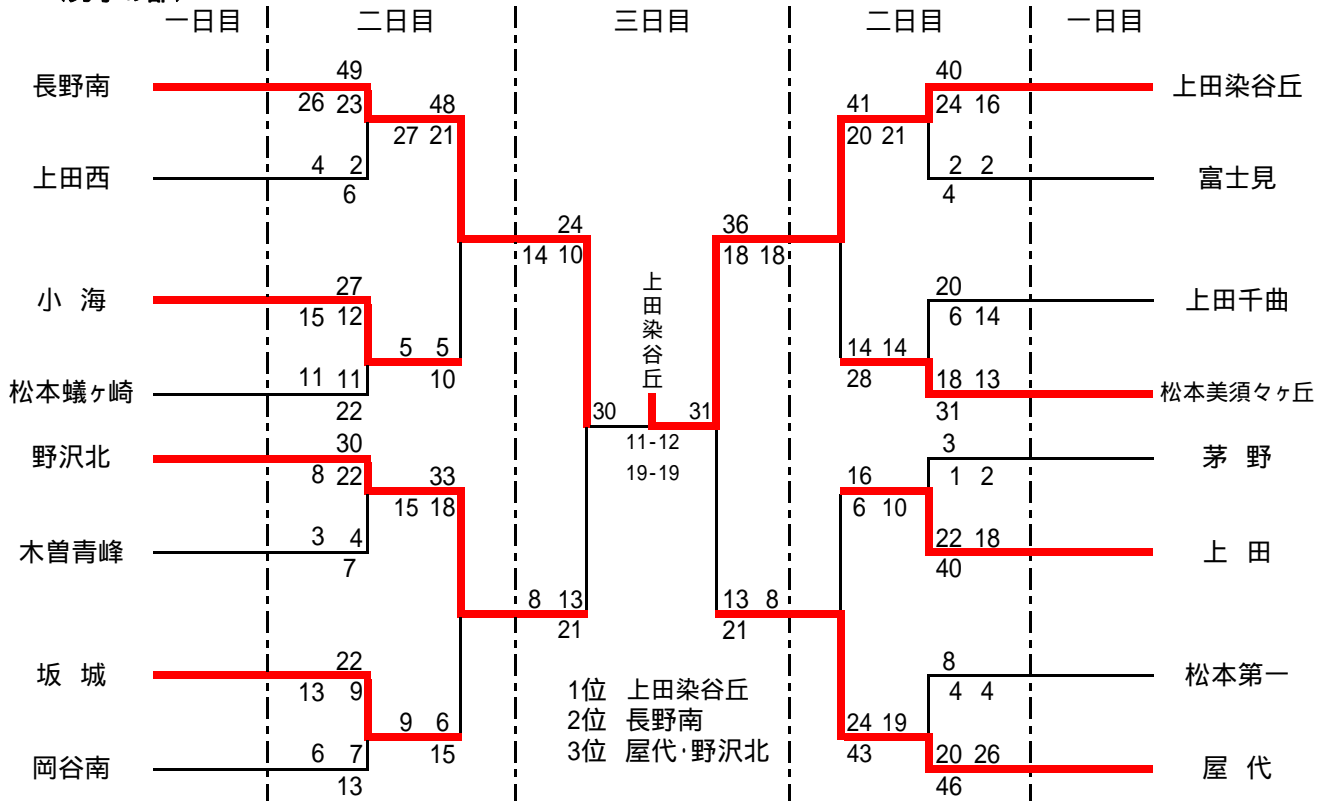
一日目 二日目 三日目 二日目 一日目

長野南 49 26 23 48 27 21
上田西 4 2 6
小 海 27 15 12 5 5 10
松本蟻ヶ崎 11 11 22
24 14 10
30
野沢北 30 8 22 33 15 18
木曽青峰 3 4 7
8 13 21
坂 城 22 13 9 9 6 15
岡谷南 6 7 13

上田染谷丘
11-12
19-19

上田染谷丘 40 24 16 41 20 21
富士見 2 2 4
36 18 18
上田千曲 20 6 14 14 14 28
松本美須々ヶ丘 18 13 31
31
茅 野 3 1 2 16 6 10
上 田 22 18 40
13 8 21
松本第一 8 4 4 24 19 43
屋 代 20 26 46

1位 上田染谷丘
2位 長野南
3位 屋代･野沢北